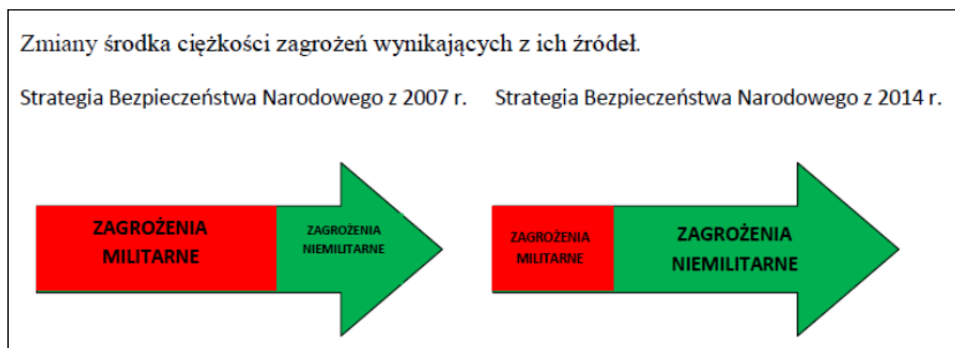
Zmiany środka ciężkości zagrożeń wynikających z ich źródeł.

Strategia Bezpieczeństwa Narodowego z 2007 r.

ZAGROŻENIA MILITARNE

ZAGROŻENIA NIEMILITARNE

Strategia Bezpieczeństwa Narodowego z 2014 r.

ZAGROŻENIA MILITARNE

ZAGROŻENIA NIEMILITARNE